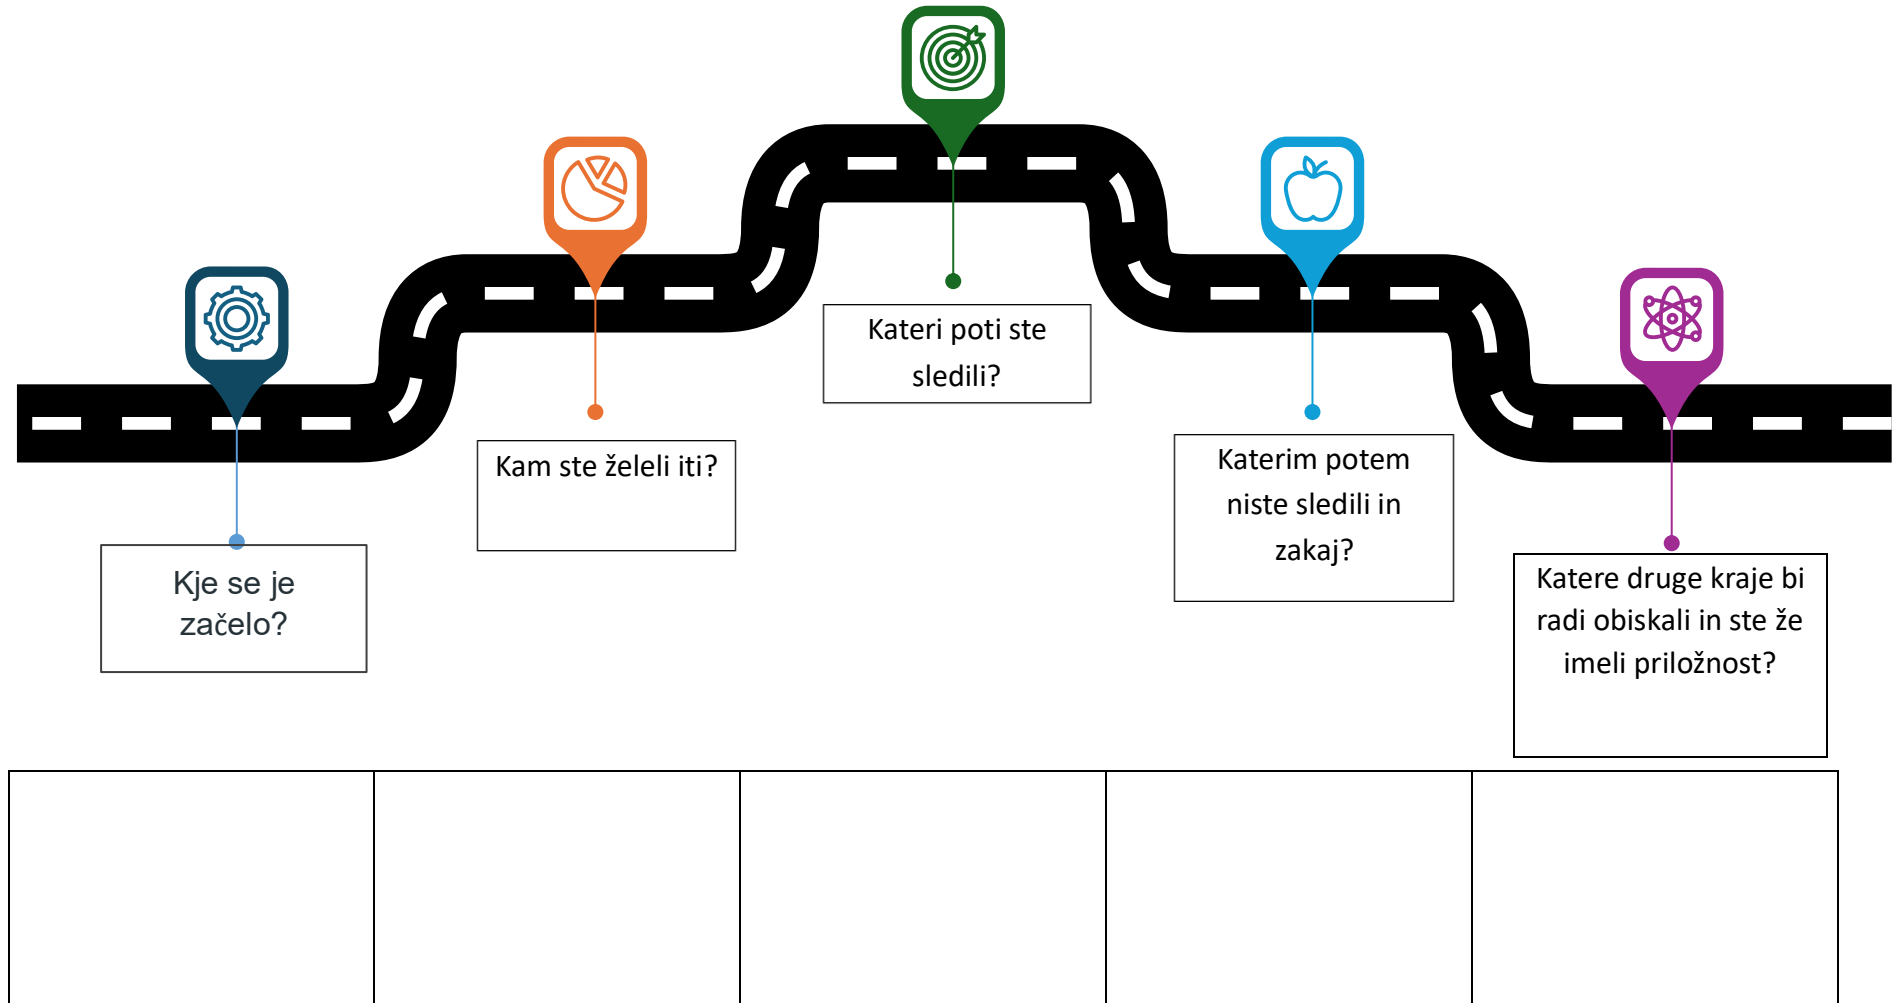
Kje se je začelo?

Kam ste želeli iti?

Kateri poti ste sledili?

Katerim potem niste sledili in zakaj?

Katere druge kraje bi radi obiskali in ste že imeli priložnost?

| | | | | |
|---|---|---|---|---|
| | | | | |